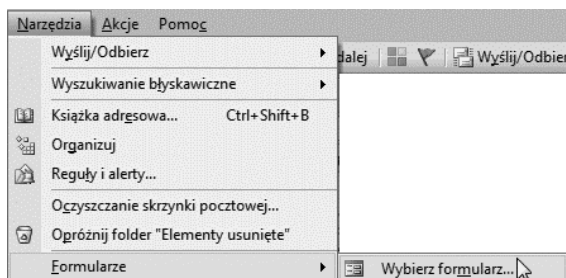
Narzędzia Akcje Pomoc

Wyślij/Odbierz
Wyszukiwanie błyskawiczne
Książka adresowa... Ctrl+Shift+B
Organizuj
Reguły i alerty...
Oczyszczanie skrzynki pocztowej...
Opróżnij folder "Elementy usunięte"
Formularze

dalej Wyślij/Odbier

Wybierz formularz...